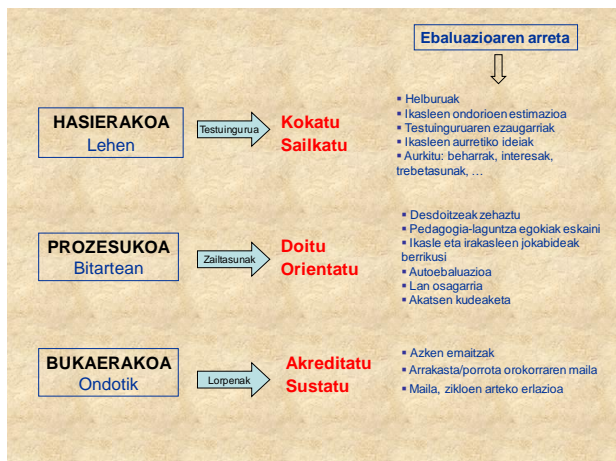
Ebaluazioaren arreta

HASIERAKOA
Lehen

Testuingurua

Kokatu
Sailkatu

▪ Helburuak
▪ Ikasleen ondorioen estimazioa
▪ Testuinguruaren ezaugarriak
▪ Ikasleen aurretiko ideiak
▪ Aurkitu: beharrak, interesak, trebetasunak, …

PROZESUKOA
Bitartean

Zailtasunak

Doitu
Orientatu

▪ Desdoitzeak zehaztu
▪ Pedagogia-laguntza egokiak eskaini
▪ Ikasle eta irakasleen jokabideak berrikusi
▪ Autoebaluazioa
▪ Lan osagarria
▪ Akatsen kudeaketa

BUKAERAKOA
Ondotik

Lorpenak

Akreditatu
Sustatu

▪ Azken emaitzak
▪ Arrakasta/porrota orokorraren maila
▪ Maila, zikloen arteko erlazioa